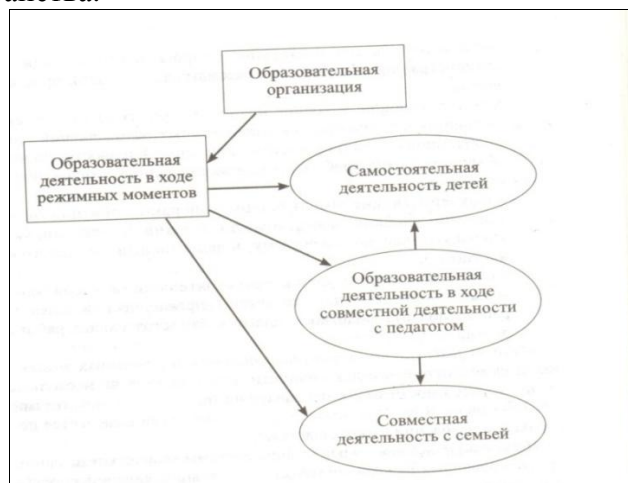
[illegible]

Образовательная организация

Образовательная деятельность в ходе режимных моментов

Самостоятельная деятельность детей

Образовательная деятельность в ходе совместной деятельности с педагогом

Совместная деятельность с семьей